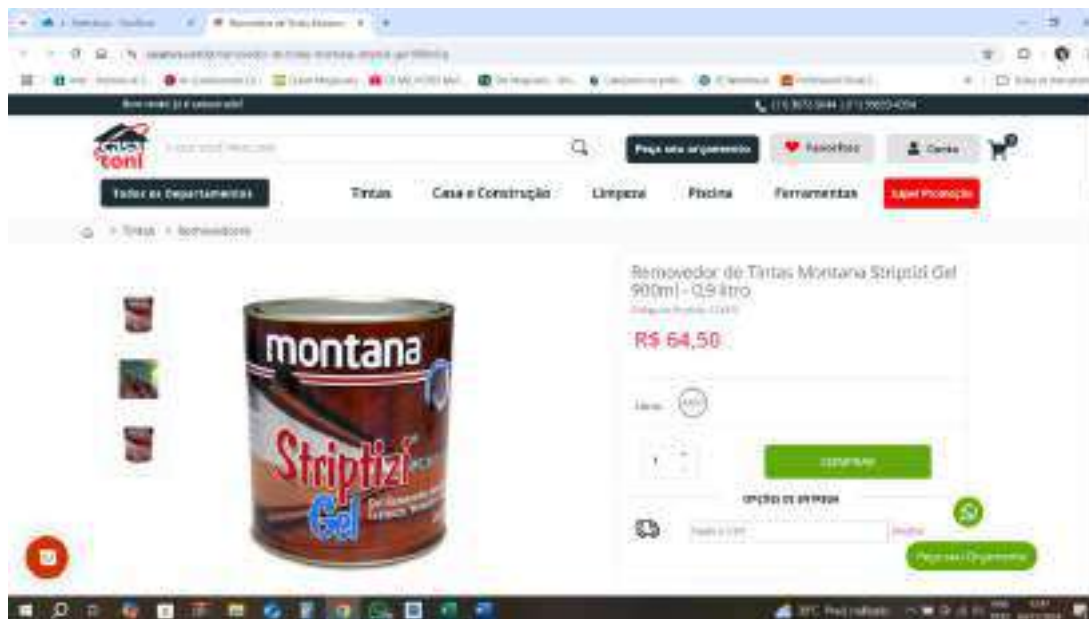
toni

Peça seu orçamento

Favoritos

Conta

Todos os Departamentos

Tintas

Casa e Construção

Limpeza

Piscina

Ferramentas

Super Promoção

> Tintas > Removedores

montana

Striptizi

Gel

Removedor de Tintas Montana Striptizi Gel 900ml - 0,9 litro

R$ 64,50

1

COMPRAR

OPÇÕES DE ENTREGA

Peça seu Orçamento